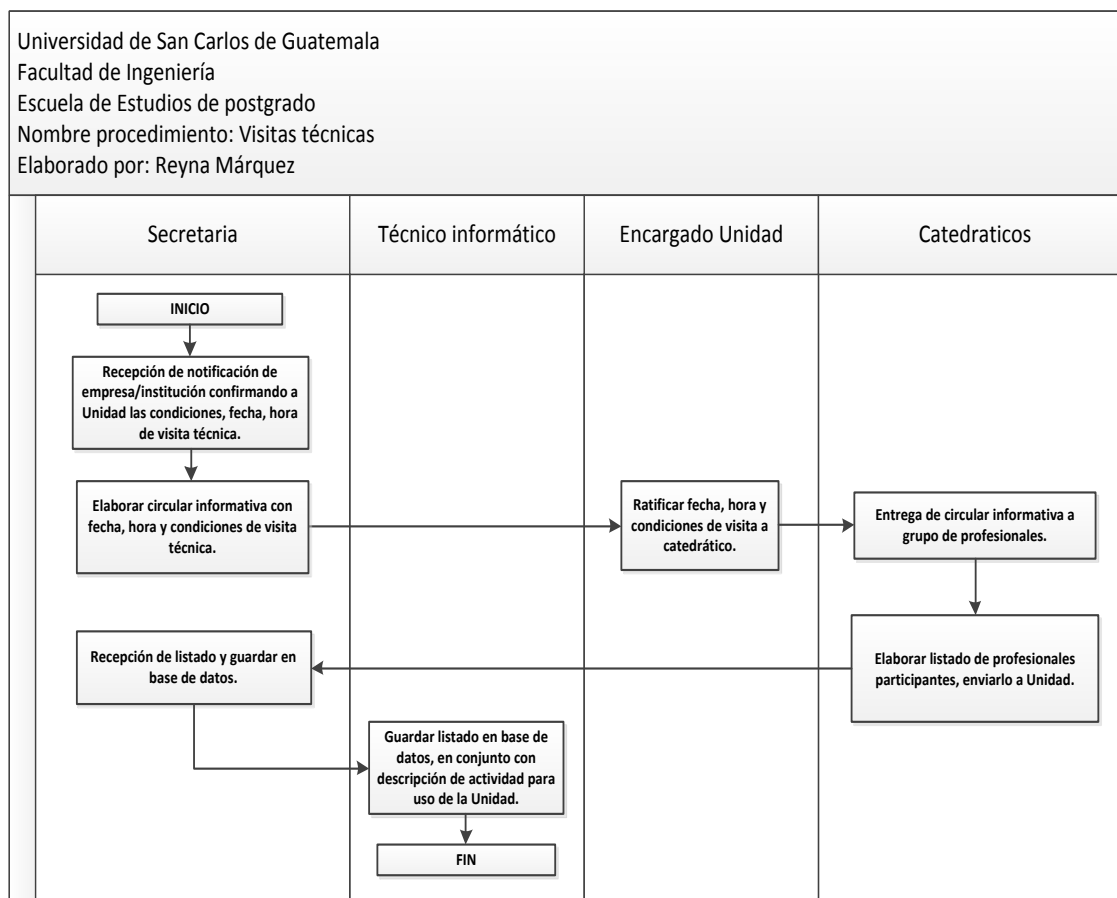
Universidad de San Carlos de Guatemala
Facultad de Ingeniería
Escuela de Estudios de postgrado
Nombre procedimiento: Visitas técnicas
Elaborado por: Reyna Márquez

Secretaria

Técnico informático

Encargado Unidad

Catedraticos

INICIO

Recepción de notificación de empresa/institución confirmando a Unidad las condiciones, fecha, hora de visita técnica.

Elaborar circular informativa con fecha, hora y condiciones de visita técnica.

Ratificar fecha, hora y condiciones de visita a catedrático.

Entrega de circular informativa a grupo de profesionales.

Elaborar listado de profesionales participantes, enviarlo a Unidad.

Recepción de listado y guardar en base de datos.

Guardar listado en base de datos, en conjunto con descripción de actividad para uso de la Unidad.

FIN